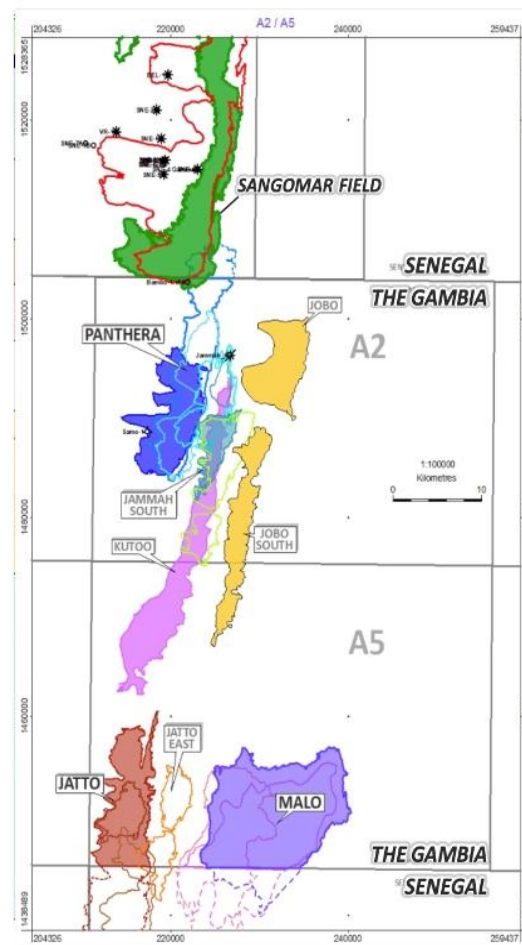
204326
220000
A2 / A5
240000
259437
1528365
1520000
1500000
1480000
1460000
1438489
FEL-
SNE-
VR-
SNE-
SNE-
SNE-
SNE-
SANGOMAR FIELD
SEN
SENEGAL
THE GAMBIA
Bambo
JOBO
PANTHERA
Jammah
A2
Samo
1:100000
Kilometres
0
10
JAMMAH SOUTH
JOBO SOUTH
KUTOO
A5
JATTO EAST
JATTO
MALO
THE GAMBIA
SE
SENEGAL
204326
220000
240000
259437